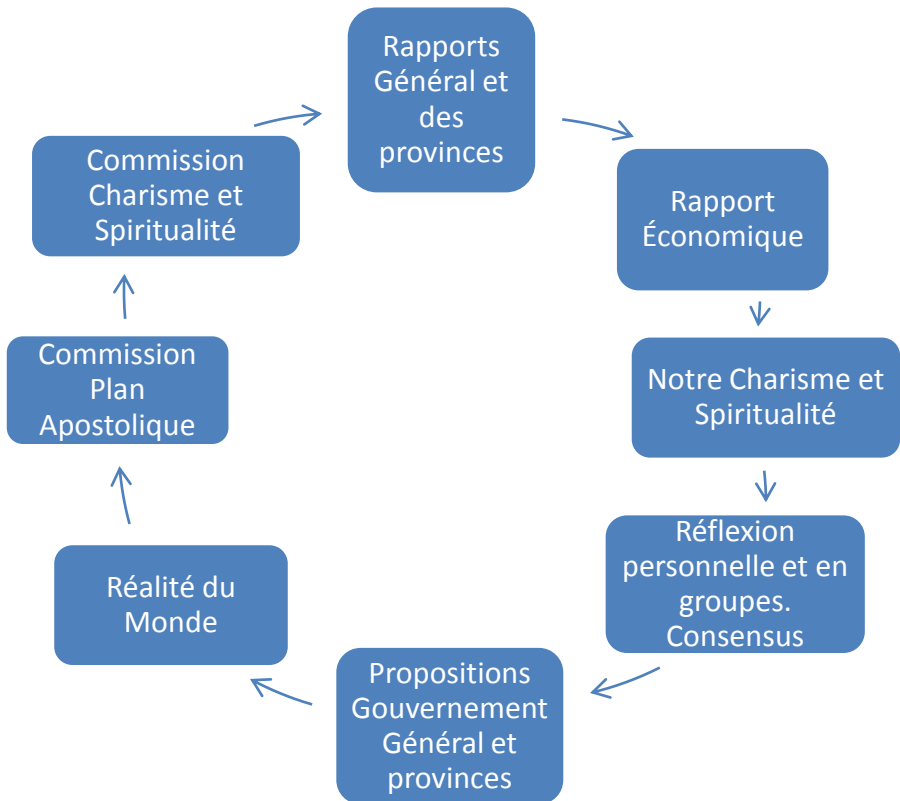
Rapports Général et des provinces

Rapport Économique

Notre Charisme et Spiritualité

Réflexion personnelle et en groupes. Consensus

Propositions Gouvernement Général et provinces

Réalité du Monde

Commission Plan Apostolique

Commission Charisme et Spiritualité